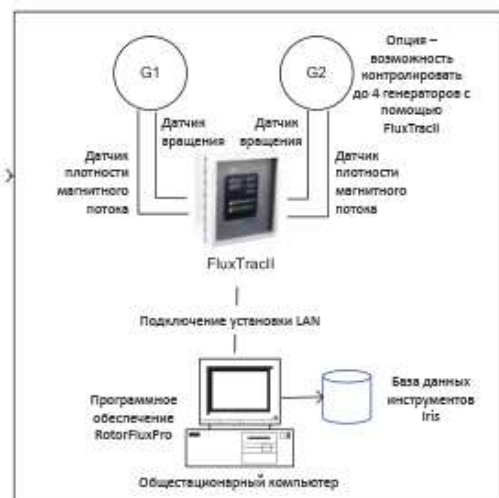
G1

G2

Опция – возможность контролировать до 4 генераторов с помощью FluxTracII

Датчик вращения

Датчик вращения

Датчик плотности магнитного потока

Датчик плотности магнитного потока

FluxTracII

Подключение установки LAN

Программное обеспечение RotorFluxPro

База данных инструментов Iris

Общестационарный компьютер